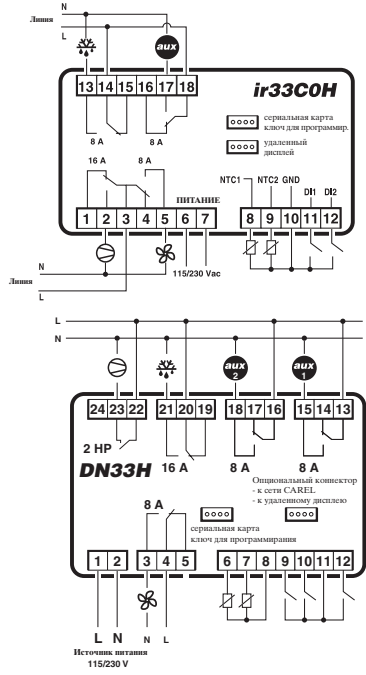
N
Линия
L
aux
13 14 15 16 17 18
ir33C0H
8 A
сериальная карта ключ для программир.
удаленный дисплей
16 A
8 A
ПИТАНИЕ
NTC1 NTC2 GND DI1 DI2
1 2 3 4 5 6 7
8 9 10 11 12
115/230 Vac
N
Линия
L

L
N
aux 2
aux 1
24 23 22
21 20 19
18 17 16
15 14 13
2 HP
DN33H
16 A
8 A
8 A
Опциональный коннектор
- к сети CAREL
- к удаленному дисплею
8 A
сериальная карта ключ для программирования
1 2
3 4 5
6 7 8 9 10 11 12
L N
N L
Источник питания
115/230 V